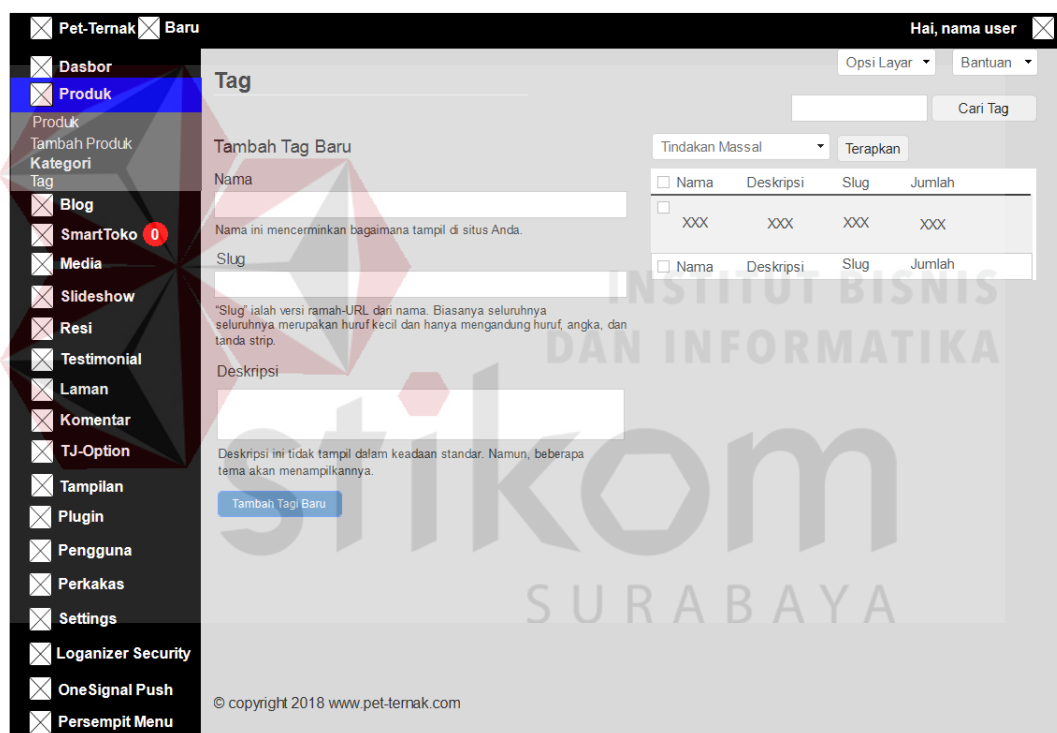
Pet-Ternak Baru

Hai, nama user

Dasbor
Produk
Produk
Tambah Produk
Kategori
Tag
Blog
SmartToko 0
Media
Slideshow
Resi
Testimonial
Laman
Komentar
TJ-Option
Tampilan
Plugin
Pengguna
Perkakas
Settings
Loganizer Security
OneSignal Push
Persempit Menu

Tag

Opsi Layar
Bantuan

Cari Tag

Tambah Tag Baru

Nama

Nama ini mencerminkan bagaimana tampil di situs Anda.

Slug

"Slug" ialah versi ramah-URL dari nama. Biasanya seluruhnya seluruhnya merupakan huruf kecil dan hanya mengandung huruf, angka, dan tanda strip.

Deskripsi

Deskripsi ini tidak tampil dalam keadaan standar. Namun, beberapa tema akan menampilkannya.

Tambah Tagi Baru

Tindakan Massal
Terapkan

| Nama | Deskripsi | Slug | Jumlah |
|---|---|---|---|
| XXX | XXX | XXX | XXX |
| Nama | Deskripsi | Slug | Jumlah |

INSTITUT BISNIS
DAN INFORMATIKA
stikom
SURABAYA

© copyright 2018 www.pet-ternak.com